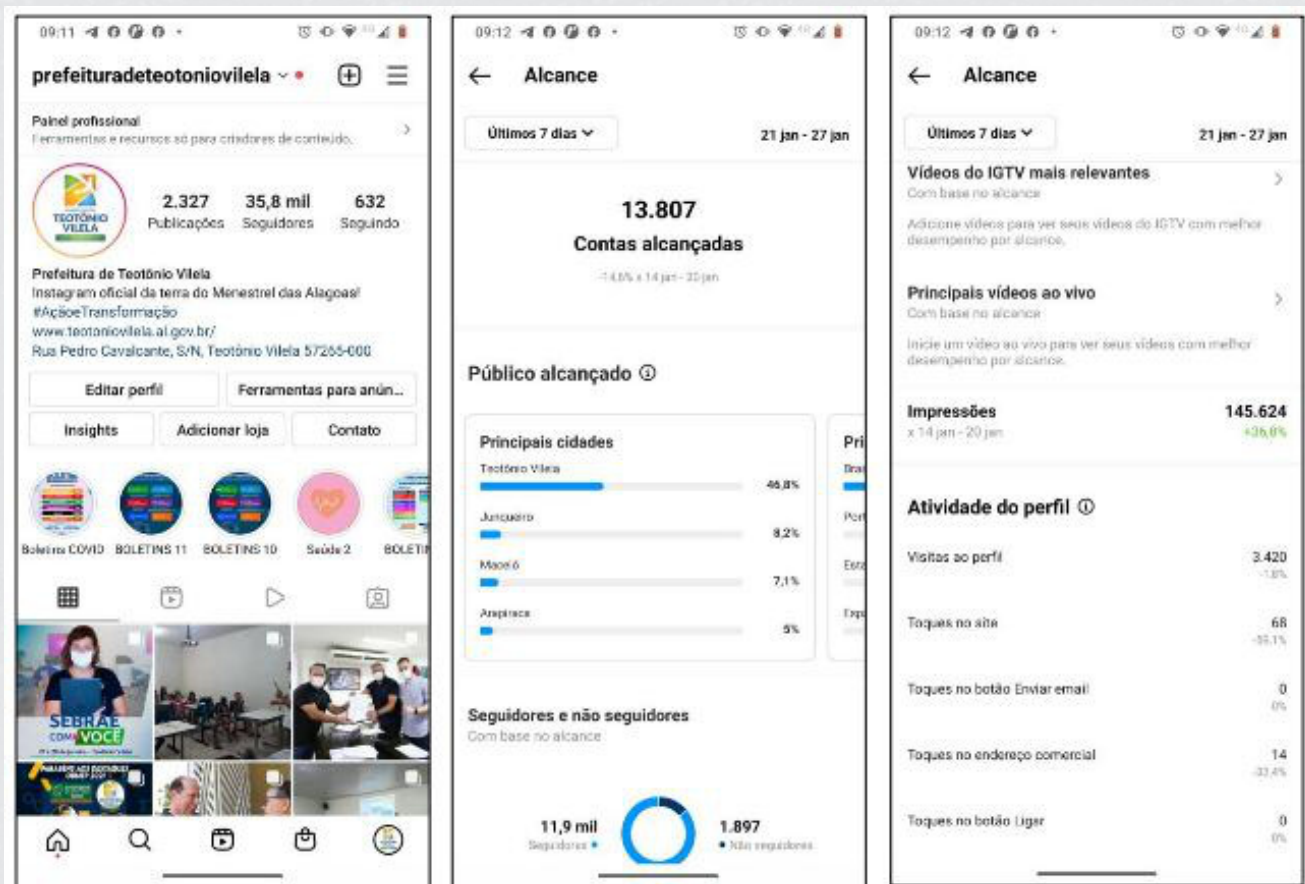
09:11

prefeituradeteotoniovilela

Painel profissional
Ferramentas e recursos só para criadores de conteúdo.

TEOTÔNIO VILELA

2.327
Publicações

35,8 mil
Seguidores

632
Seguindo

Prefeitura de Teotônio Vilela
Instagram oficial da terra do Menestrel das Alagoas!
#AçãoeTransformação
www.teotoniovilela.al.gov.br/
Rua Pedro Cavalcante, S/N, Teotônio Vilela 57265-000

Editar perfil
Ferramentas para anún...
Insights
Adicionar loja
Contato

Boletins COVID
BOLETINS 11
BOLETINS 10
Saúde 2
BOLETI

SEBRAE COM VOCÊ

09:12

Alcance

Últimos 7 dias
21 jan - 27 jan

13.807
Contas alcançadas
-14,6% x 14 jan - 20 jan

Público alcançado

Principais cidades
Teotônio Vilela 46,8%
Junqueiro 8,2%
Maceió 7,1%
Arapiraca 5%

Pri
Bra
Por
Est
Esp

Seguidores e não seguidores
Com base no alcance

11,9 mil
Seguidores

1.897
Não seguidores

09:12

Alcance

Últimos 7 dias
21 jan - 27 jan

Vídeos do IGTV mais relevantes
Com base no alcance
Adicione vídeos para ver seus vídeos do IGTV com melhor desempenho por alcance.

Principais vídeos ao vivo
Com base no alcance
Inicie um vídeo ao vivo para ver seus vídeos com melhor desempenho por alcance.

Impressões
x 14 jan - 20 jan
145.624
+36,8%

Atividade do perfil

| | |
|---|---|
| Visitas ao perfil | 3.420 -1,8% |
| Toques no site | 68 -55,1% |
| Toques no botão Enviar email | 0 0% |
| Toques no endereço comercial | 14 -33,4% |
| Toques no botão Ligar | 0 0% |